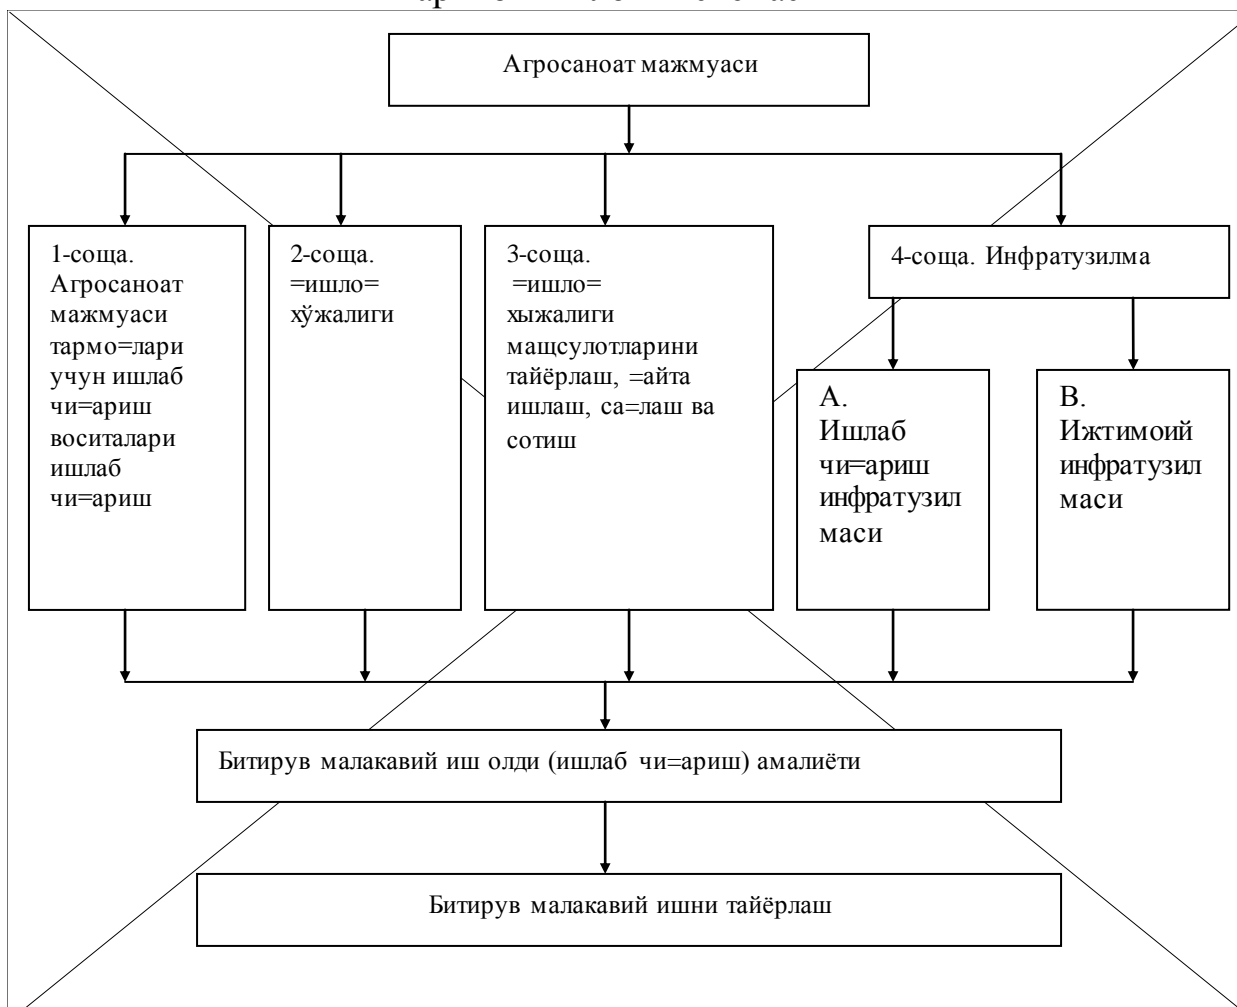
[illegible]

Агросаноат мажмуаси

1-соща. Агросаноат мажмуаси тармо=лари учун ишлаб чи=ариш воситалари ишлаб чи=ариш

2-соща. =ишло= хўжалиги

3-соща. =ишло= хыжалиги мащсулотларини тайёрлаш, =айта ишлаш, са=лаш ва сотиш

4-соща. Инфратузилма

А. Ишлаб чи=ариш инфратузилмаси

В. Ижтимоий инфратузилмаси

Битирув малакавий иш олди (ишлаб чи=ариш) амалиёти

Битирув малакавий ишни тайёрлаш